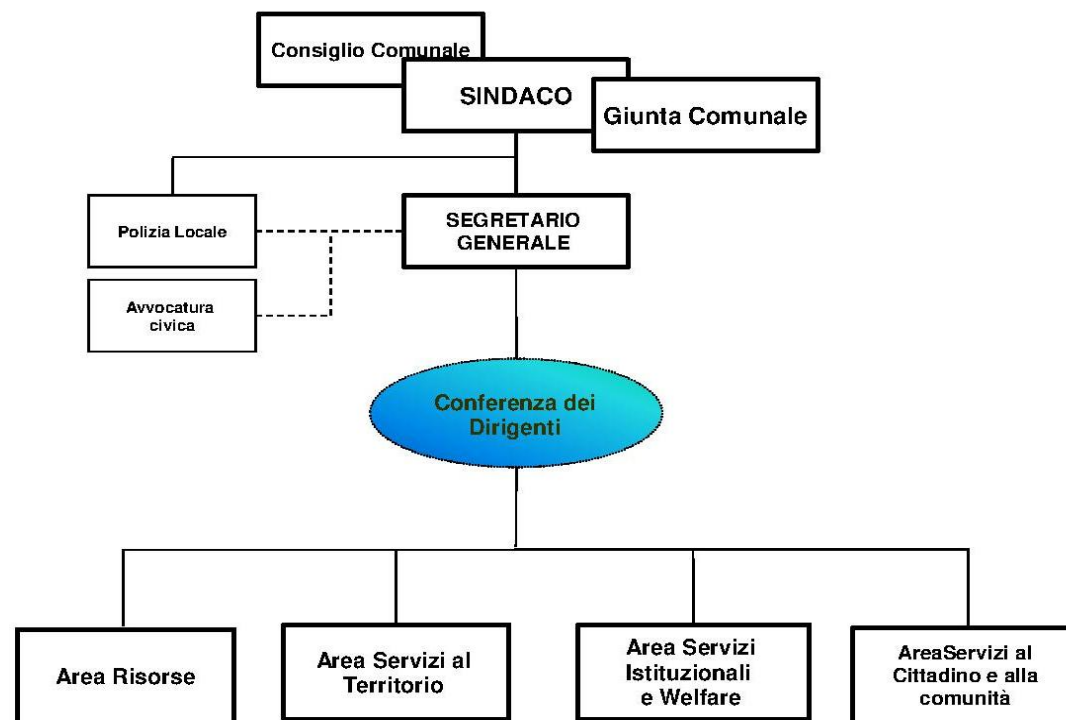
Consiglio Comunale

SINDACO

Giunta Comunale

Polizia Locale

SEGRETARIO GENERALE

Avvocatura civica

Conferenza dei Dirigenti

Area Risorse

Area Servizi al Territorio

Area Servizi Istituzionali e Welfare

AreaServizi al Cittadino e alla comunità